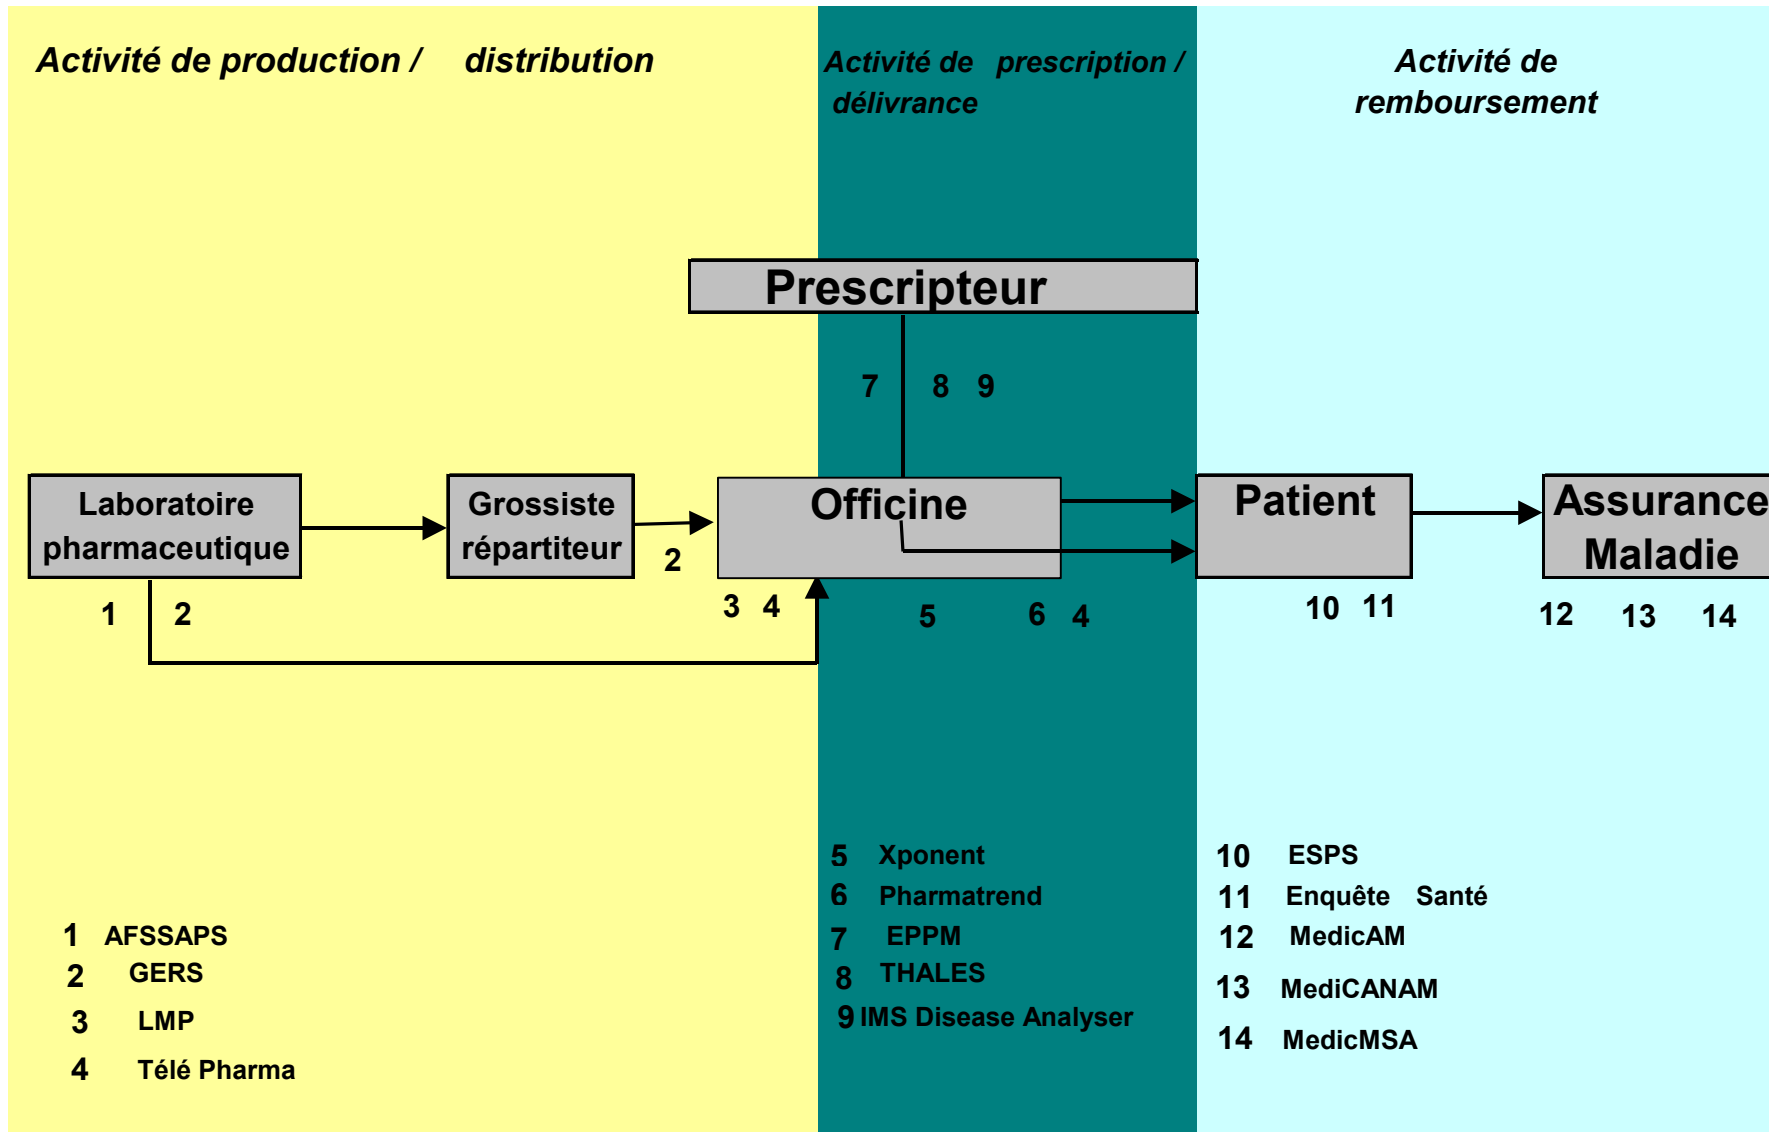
Activité de production / distribution

Activité de prescription / délivrance

Activité de remboursement

Prescripteur

7 8 9

Laboratoire pharmaceutique

Grossiste répartiteur

2

Officine

Patient

Assurance Maladie

1 2

3 4

5

6 4

10 11

12 13 14

1 AFSSAPS
2 GERS
3 LMP
4 Télé Pharma

5 Xponent
6 Pharmatrend
7 EPPM
8 THALES
9 IMS Disease Analyser

10 ESPS
11 Enquête Santé
12 MedicAM
13 MediCANAM
14 MedicMSA